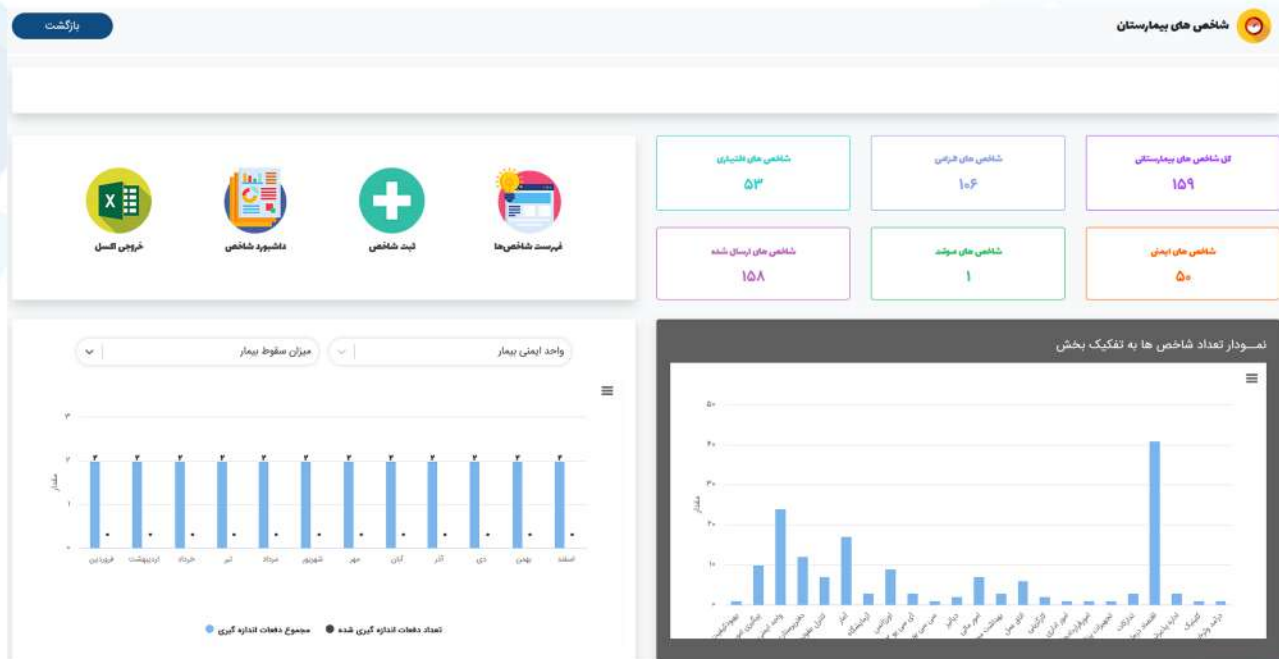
شاخص های بیمارستان

بازگشت

کل شاخص های بیمارستانی
۱۵۹

شاخص های الزامی
۱۰۶

شاخص های اختیاری
۵۳

شاخص های ایمنی
۵۰

شاخص های موشد
۱

شاخص های ارسال شده
۱۵۸

فهرست شاخص‌ها

ثبت شاخص

داشبورد شاخص

خروجی اکسل

نمـــودار تعداد شاخص ها به تفکیک بخش

۵۰
۴۰
۳۰
۲۰
۱۰
۰

مقدار

واحد ایمنی بیمار

میزان سقوط بیمار

۳
۲
۱
۰

مقدار

فروردین
اردیبهشت
خرداد
تیر
مرداد
شهریور
مهر
آبان
آذر
دی
بهمن
اسفند

تعداد دفعات اندازه گیری شده
مجموع دفعات اندازه گیری